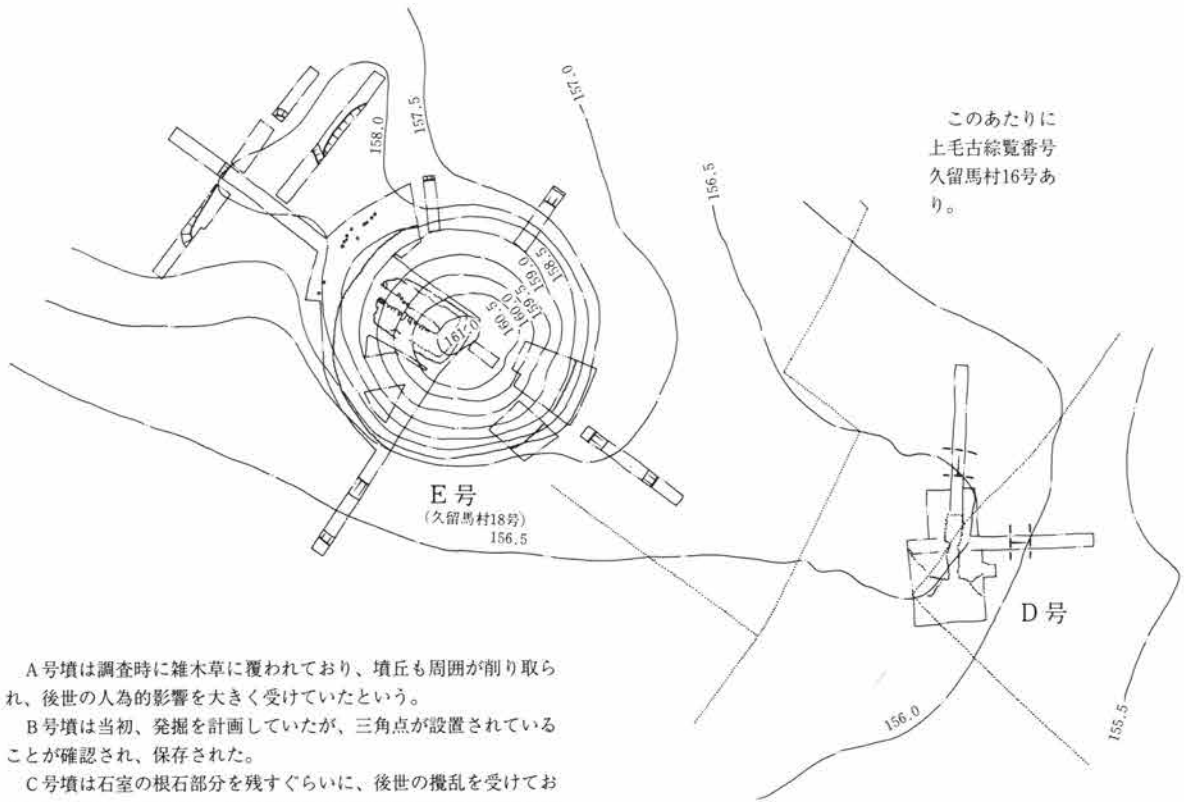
157.0

157.5

158.0

このあたりに上毛古綜覧番号久留馬村16号あり。

156.5

158.5

159.0

159.5

160.0

160.5

161.0

E 号
(久留馬村18号)

156.5

D 号

156.0

155.5

A 号墳は調査時に雑木草に覆われており、墳丘も周囲が削り取られ、後世の人為的影響を大きく受けていたという。

B 号墳は当初、発掘を計画していたが、三角点が設置されていることが確認され、保存された。

C 号墳は石室の根石部分を残すぐらいに、後世の攪乱を受けてお